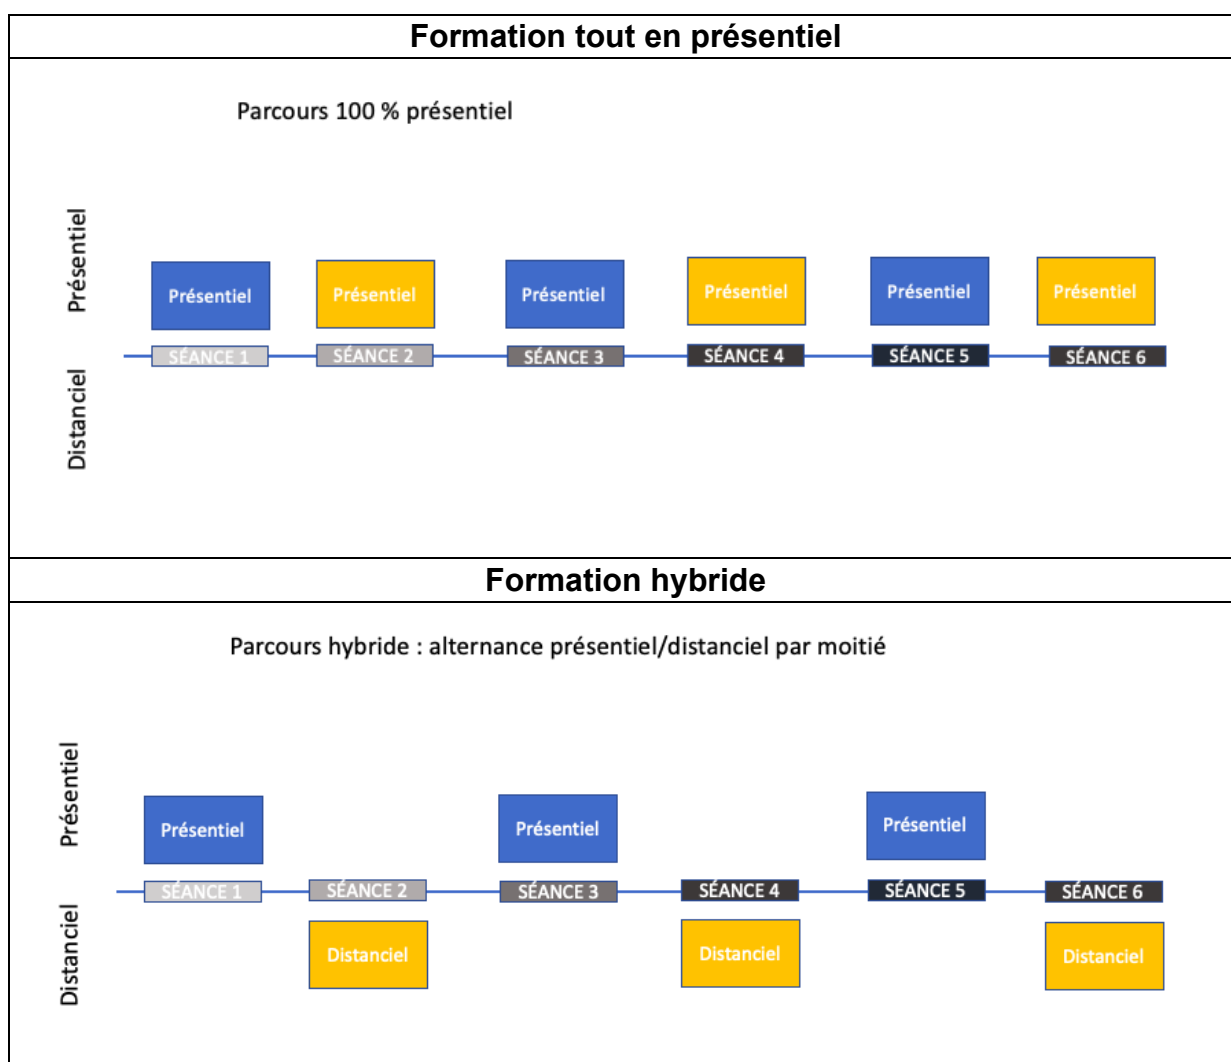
Formation tout en présentiel

Parcours 100 % présentiel

Présentiel

Distanciel

Présentiel Présentiel Présentiel Présentiel Présentiel Présentiel

SÉANCE 1 SÉANCE 2 SÉANCE 3 SÉANCE 4 SÉANCE 5 SÉANCE 6

Formation hybride

Parcours hybride : alternance présentiel/distanciel par moitié

Présentiel

Distanciel

Présentiel Présentiel Présentiel

SÉANCE 1 SÉANCE 2 SÉANCE 3 SÉANCE 4 SÉANCE 5 SÉANCE 6

Distanciel Distanciel Distanciel